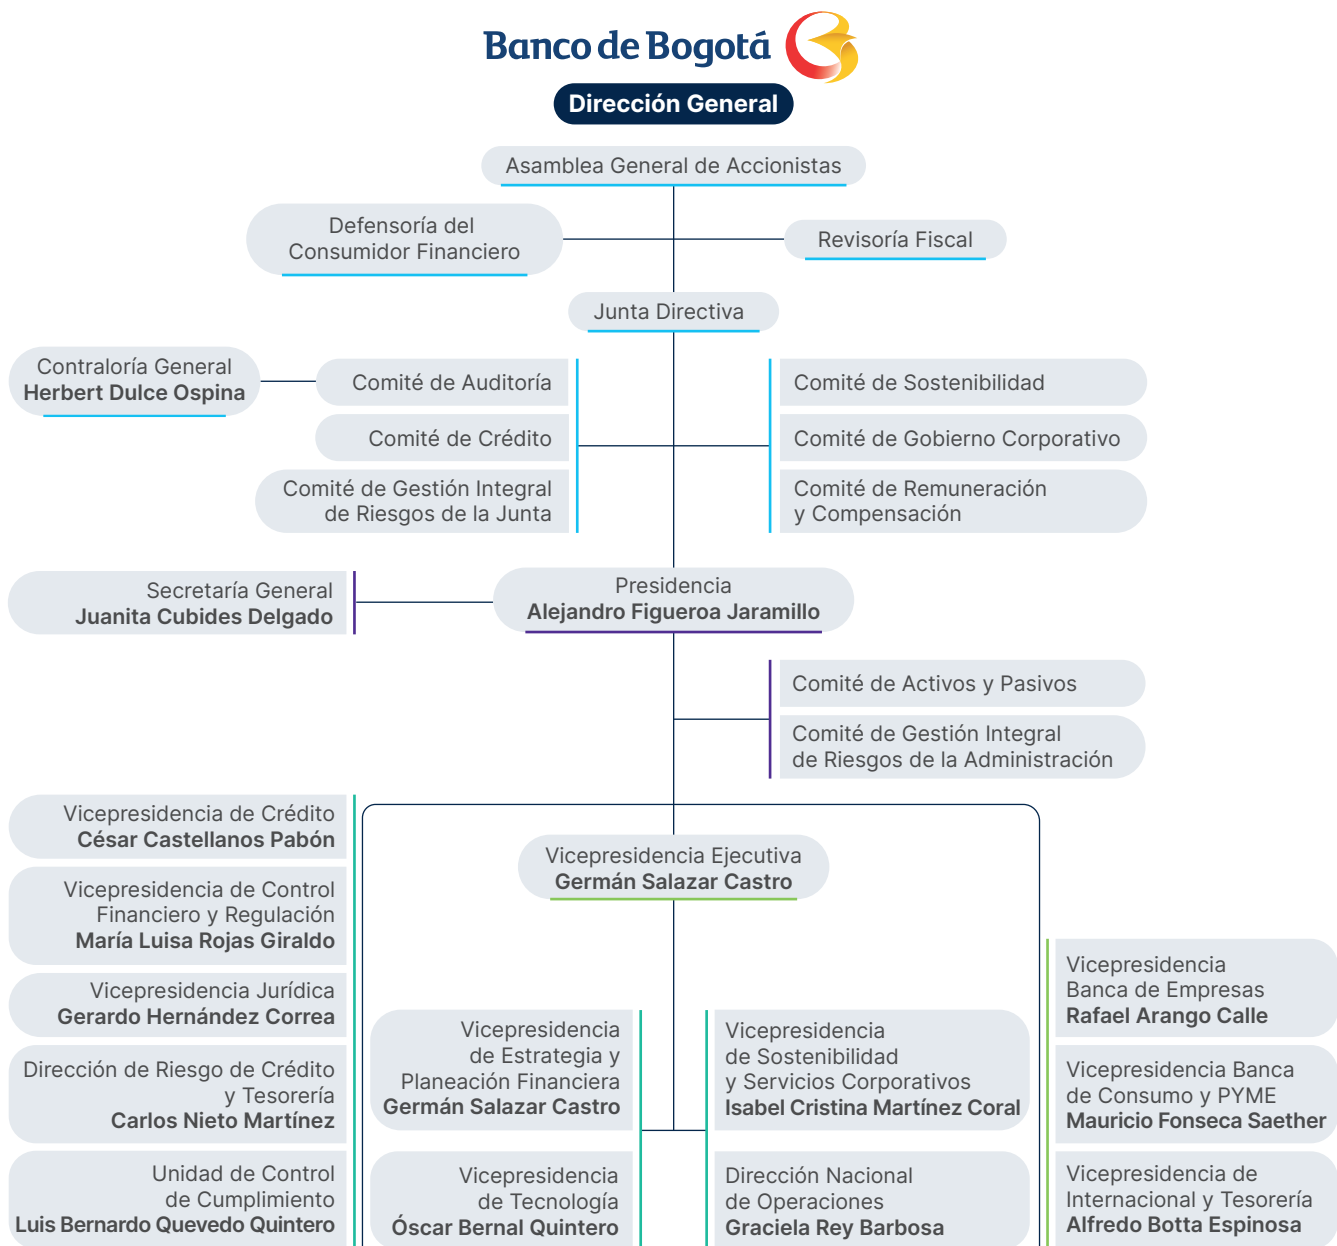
Banco de Bogotá

Dirección General

Asamblea General de Accionistas

Defensoría del Consumidor Financiero

Revisoría Fiscal

Junta Directiva

Contraloría General
**Herbert Dulce Ospina**

Comité de Auditoría

Comité de Crédito

Comité de Gestión Integral de Riesgos de la Junta

Comité de Sostenibilidad

Comité de Gobierno Corporativo

Comité de Remuneración y Compensación

Secretaría General
**Juanita Cubides Delgado**

Presidencia
**Alejandro Figueroa Jaramillo**

Comité de Activos y Pasivos

Comité de Gestión Integral de Riesgos de la Administración

Vicepresidencia de Crédito
**César Castellanos Pabón**

Vicepresidencia de Control Financiero y Regulación
**María Luisa Rojas Giraldo**

Vicepresidencia Jurídica
**Gerardo Hernández Correa**

Dirección de Riesgo de Crédito y Tesorería
**Carlos Nieto Martínez**

Unidad de Control de Cumplimiento
**Luis Bernardo Quevedo Quintero**

Vicepresidencia Ejecutiva
**Germán Salazar Castro**

Vicepresidencia de Estrategia y Planeación Financiera
**Germán Salazar Castro**

Vicepresidencia de Tecnología
**Óscar Bernal Quintero**

Vicepresidencia de Sostenibilidad y Servicios Corporativos
**Isabel Cristina Martínez Coral**

Dirección Nacional de Operaciones
**Graciela Rey Barbosa**

Vicepresidencia Banca de Empresas
**Rafael Arango Calle**

Vicepresidencia Banca de Consumo y PYME
**Mauricio Fonseca Saether**

Vicepresidencia de Internacional y Tesorería
**Alfredo Botta Espinosa**